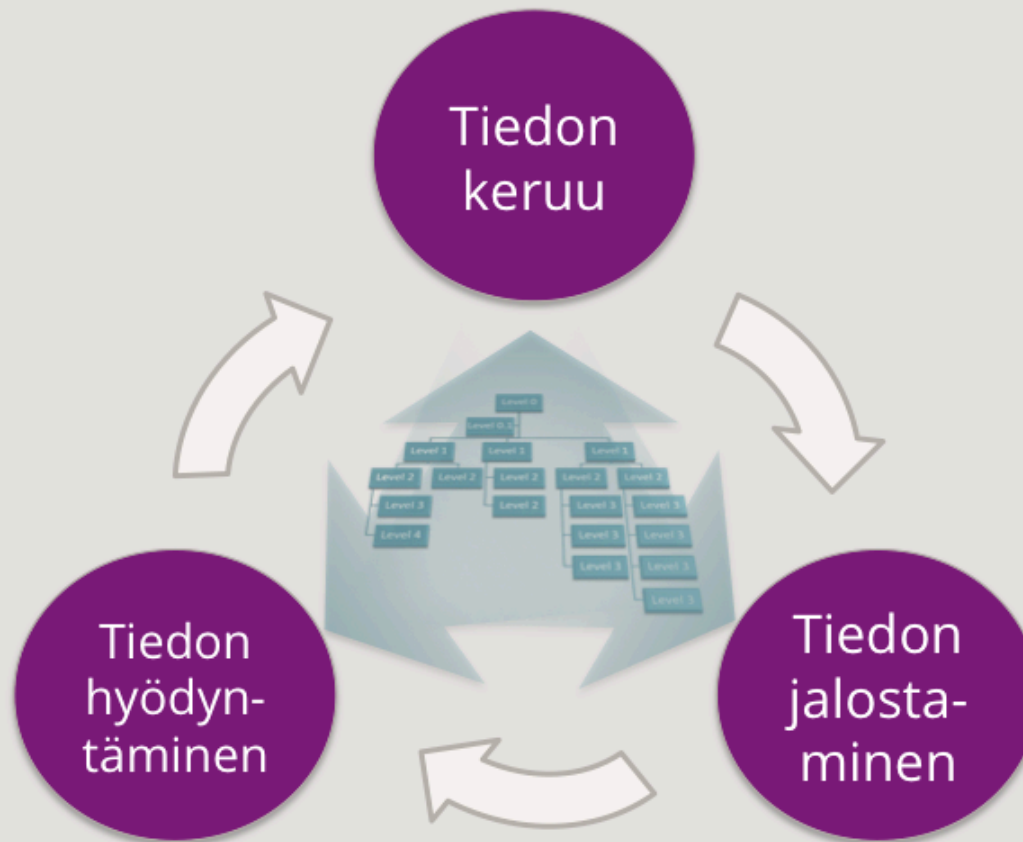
Tiedon keruu

Tiedon jalostaminen

Tiedon hyödyntäminen

Level 0
Level 0.1
Level 1
Level 1
Level 1
Level 2
Level 2
Level 2
Level 2
Level 2
Level 2
Level 3
Level 4
Level 2
Level 3
Level 3
Level 3
Level 3
Level 3
Level 3
Level 3